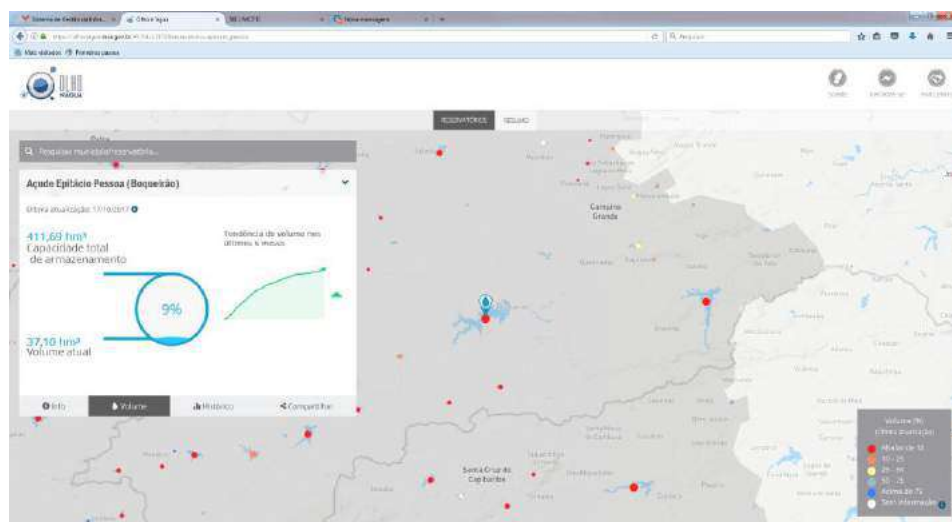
Sistema de Gestão... Olho n'água Nova mensagem

Mais visitados Primeiros passos

RESERVATÓRIOS SEGURO

Pesquisar município/reservatório...

Açude Epitácio Pessoa (Boqueirão)

Última atualização: 17/10/2017

411,69 hm³
Capacidade total de armazenamento

Tendência de volume nos últimos 6 meses

9%

37,10 hm³
Volume atual

Info Volume Histórico Compartilhar

Campina Grande

Santa Cruz do Capibaribe

Volume (%)
(Última atualização)
Abaixo de 10
10 - 25
25 - 50
50 - 75
Acima de 75
Sem informação